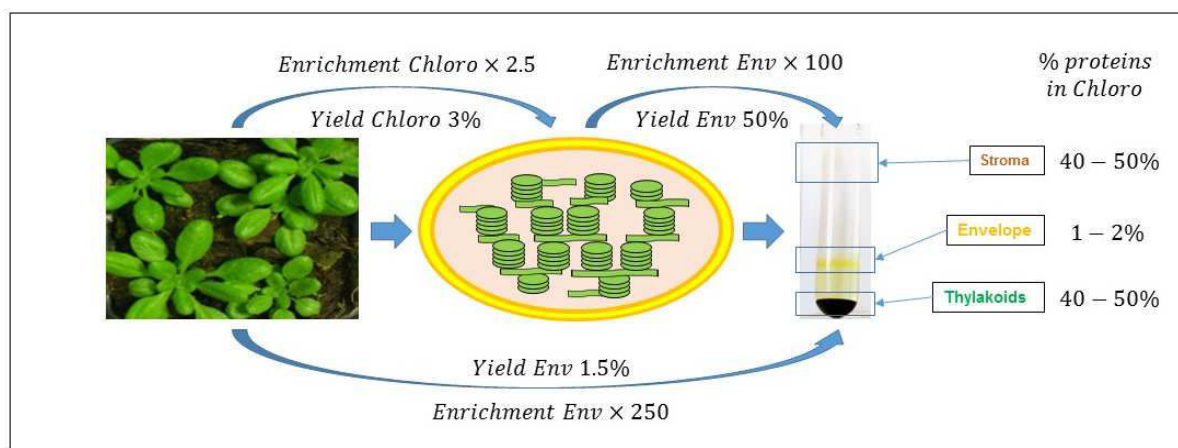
$Enrichment\ Chloro \times 2.5$

$Yield\ Chloro\ 3\%$

$Enrichment\ Env \times 100$

$Yield\ Env\ 50\%$

$\%\ proteins\ in\ Chloro$

Stroma $40-50\%$

Envelope $1-2\%$

Thylakoids $40-50\%$

$Yield\ Env\ 1.5\%$

$Enrichment\ Env \times 250$